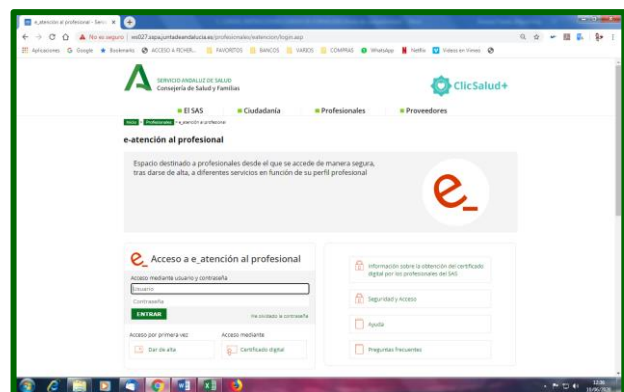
e_atención al profesional - Servic ×

No es seguro | ws027.sspa.juntadeandalucia.es/profesionales/eatencion/login.asp

Aplicaciones Google Bookmarks ACCESO A FICHER... FAVORITOS BANCOS VARIOS COMPRAS WhatsApp Netflix Videos en Vimeo

SERVICIO ANDALUZ DE SALUD
Consejería de Salud y Familias

ClicSalud+

El SAS Ciudadanía Profesionales Proveedores

Inicio Profesionales e_atención al profesional

e-atención al profesional

Espacio destinado a profesionales desde el que se accede de manera segura, tras darse de alta, a diferentes servicios en función de su perfil profesional

Acceso a e_atención al profesional

Acceso mediante usuario y contraseña

Usuario

Contraseña

ENTRAR

He olvidado la contraseña

Acceso por primera vez

Dar de alta

Acceso mediante

Certificado digital

Información sobre la obtención del certificado digital por los profesionales del SAS

Seguridad y Acceso

Ayuda

Preguntas frecuentes

12:26
10/06/2020